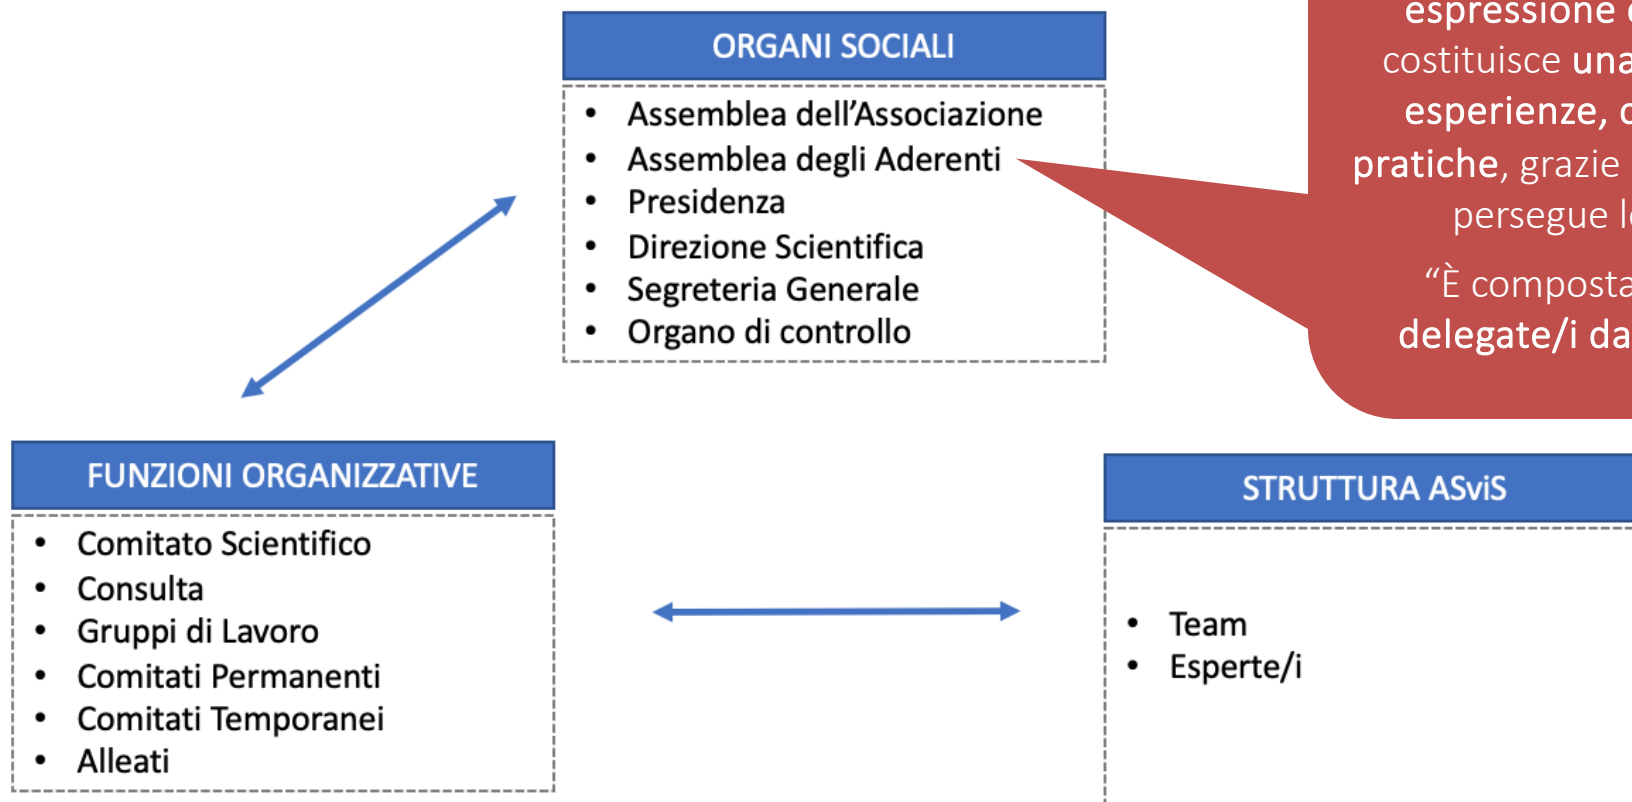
ORGANI SOCIALI

- Assemblea dell'Associazione
- Assemblea degli Aderenti
- Presidenza
- Direzione Scientifica
- Segreteria Generale
- Organo di controllo

espressione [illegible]
costituisce una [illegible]
esperienze, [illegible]
pratiche, grazie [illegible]
persegue l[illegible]

"È composta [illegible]
delegate/i da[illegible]

FUNZIONI ORGANIZZATIVE

- Comitato Scientifico
- Consulta
- Gruppi di Lavoro
- Comitati Permanenti
- Comitati Temporanei
- Alleati

STRUTTURA ASviS

- Team
- Esperte/i